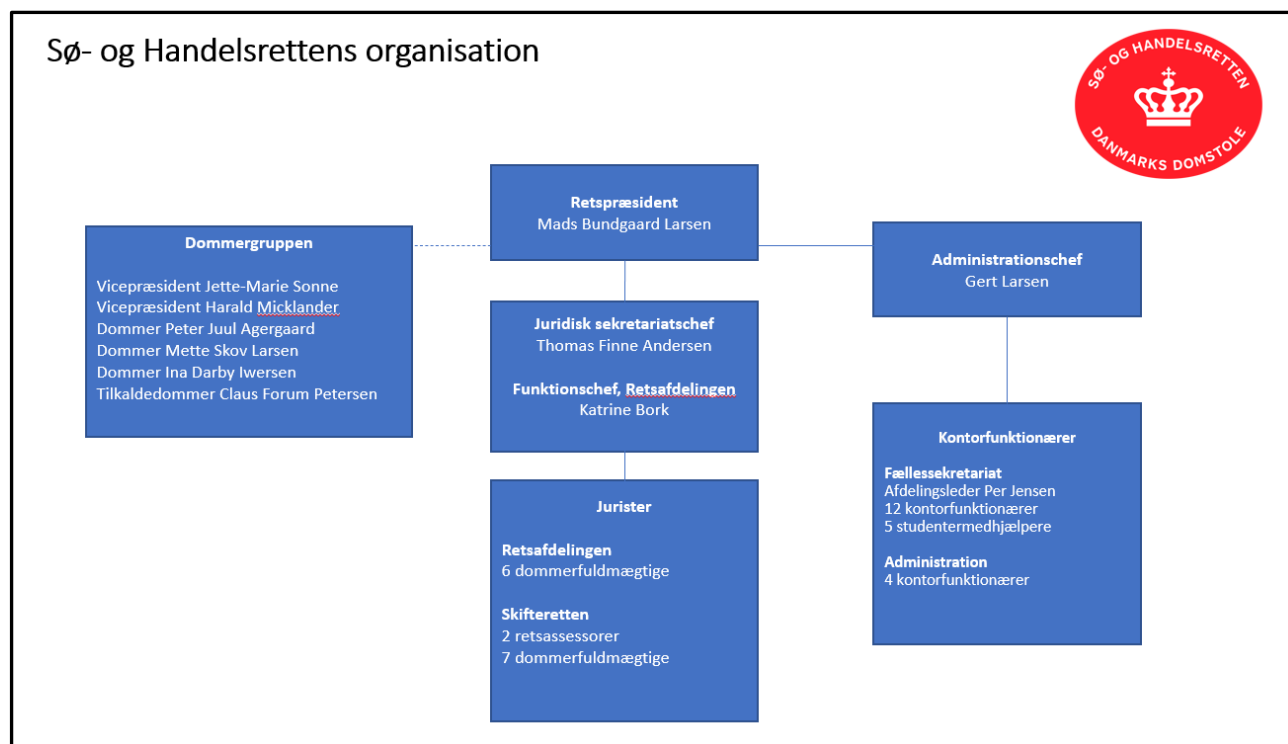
Sø- og Handelsrettens organisation

SØ- OG HANDELSRETTEN
DANMARKS DOMSTOLE

Retspræsident
Mads Bundgaard Larsen

Dommergruppen

Vicepræsident Jette-Marie Sonne
Vicepræsident Harald Micklander
Dommer Peter Juul Agergaard
Dommer Mette Skov Larsen
Dommer Ina Darby Iwersen
Tilkaldedommer Claus Forum Petersen

Administrationschef
Gert Larsen

Juridisk sekretariatschef
Thomas Finne Andersen

Funktionschef, Retsafdelingen
Katrine Bork

Kontorfunktionærer

Fællessekretariat
Afdelingsleder Per Jensen
12 kontorfunktionærer
5 studentermedhjælpere

Administration
4 kontorfunktionærer

Jurister

Retsafdelingen
6 dommerfuldmægtige

Skifteretten
2 retsassessorer
7 dommerfuldmægtige